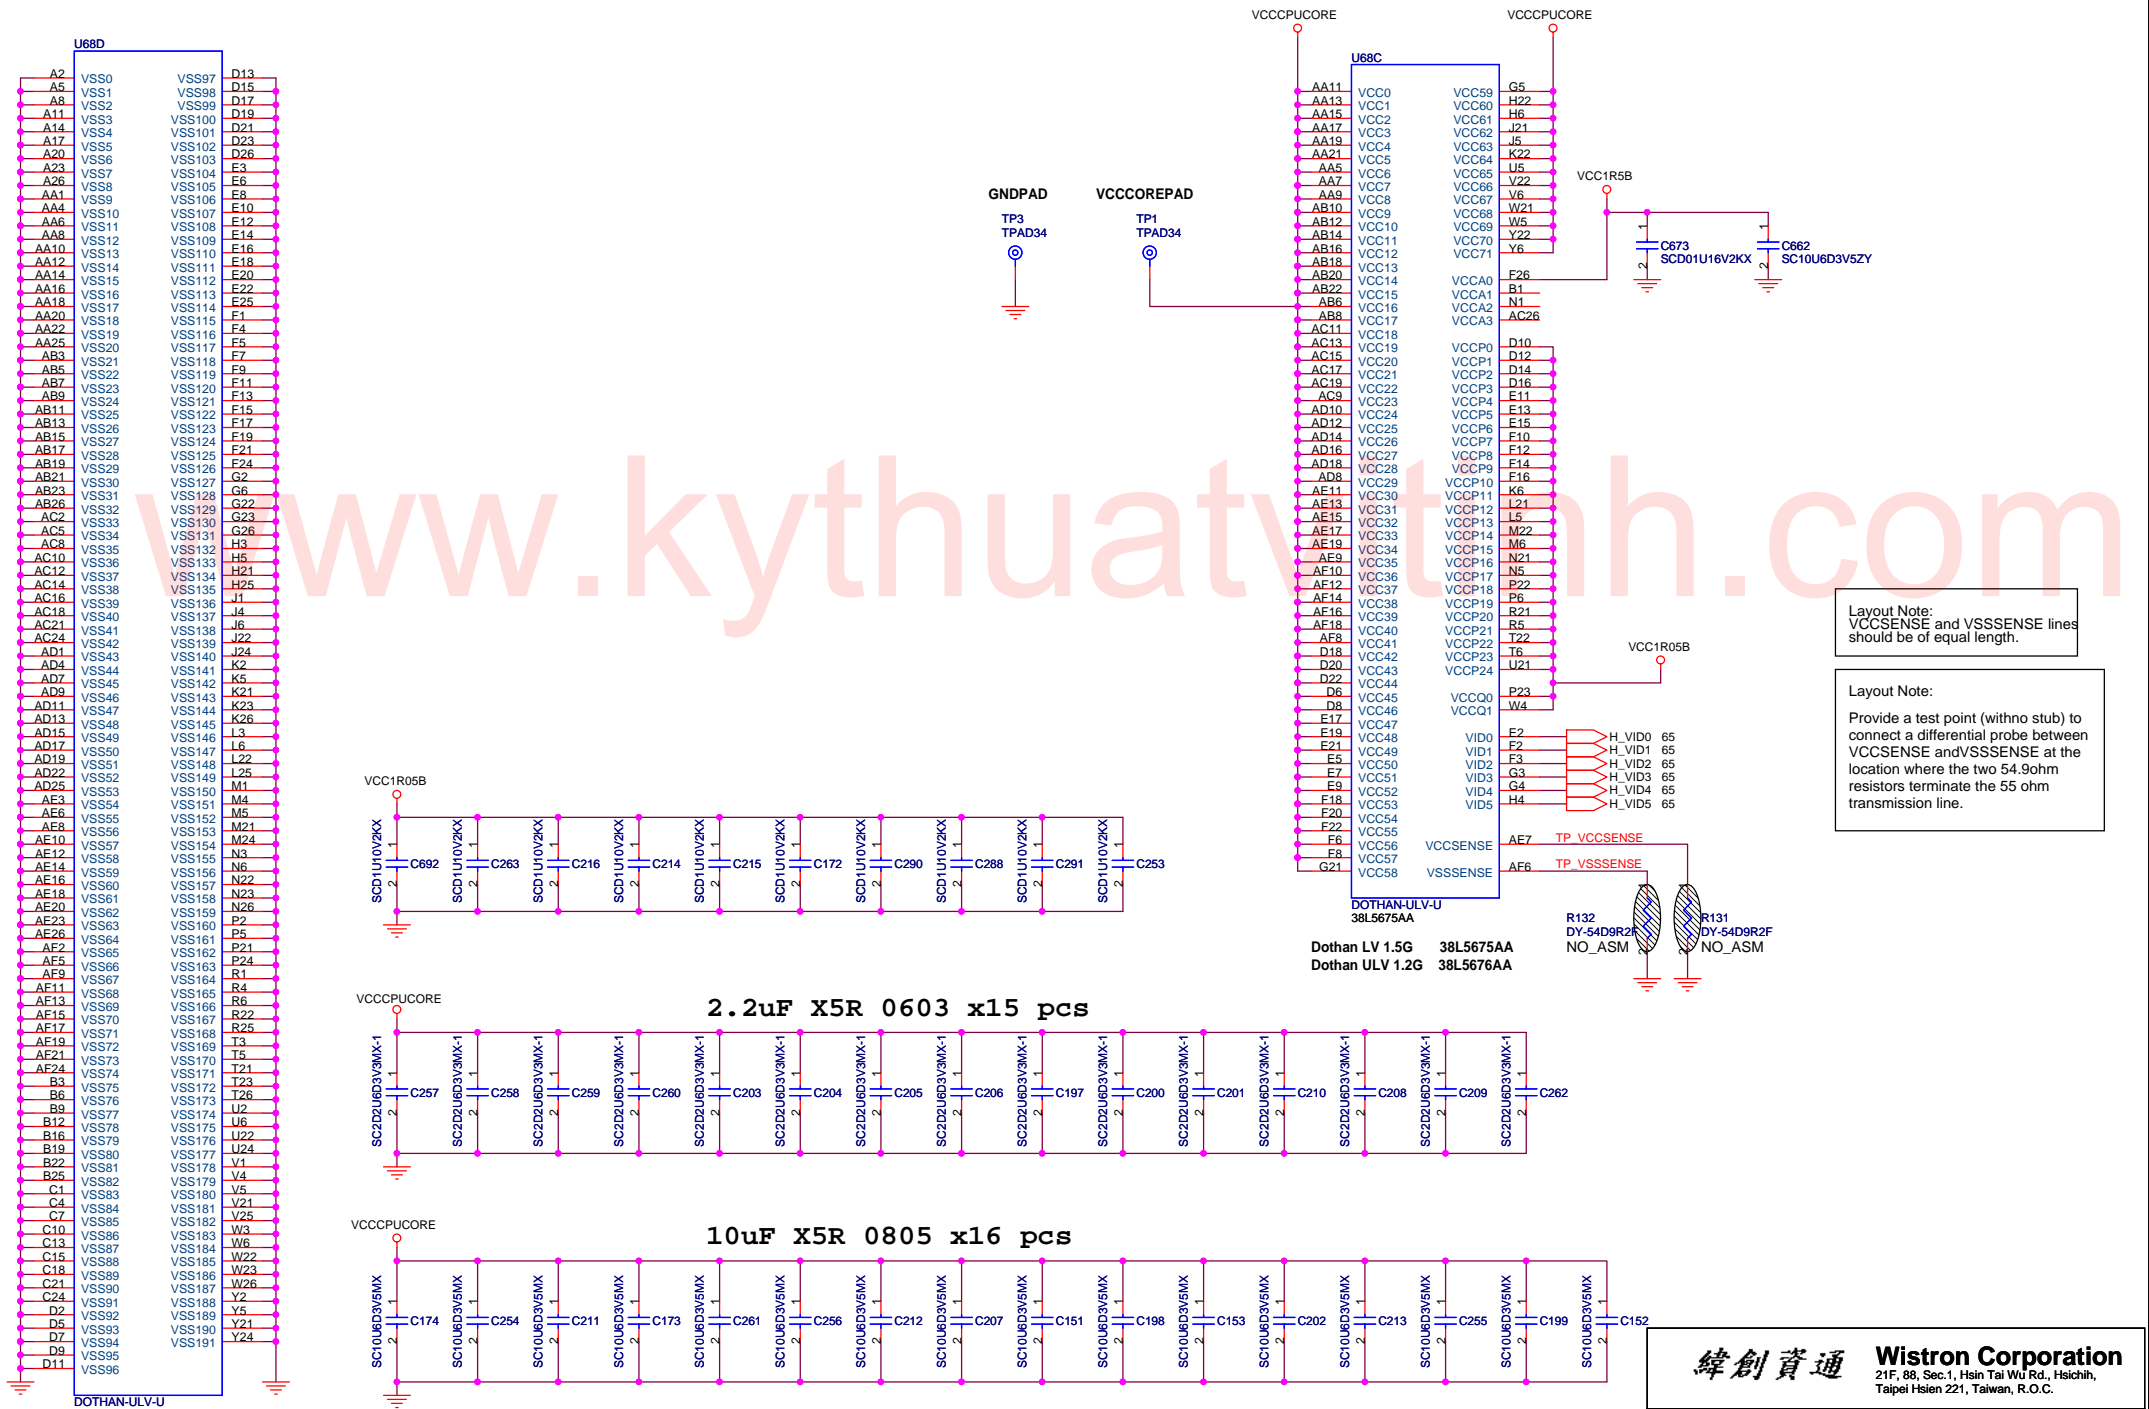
U68D

A2 VSS0 VSS97 D13
A5 VSS1 VSS98 D15
A8 VSS2 VSS99 D17
A11 VSS3 VSS100 D19
A14 VSS4 VSS101 D21
A17 VSS5 VSS102 D23
A20 VSS6 VSS103 D26
A23 VSS7 VSS104 E3
A26 VSS8 VSS105 E6
AA1 VSS9 VSS106 E8
AA4 VSS10 VSS107 E10
AA6 VSS11 VSS108 E12
AA8 VSS12 VSS109 E14
AA10 VSS13 VSS110 E16
AA12 VSS14 VSS111 E18
AA14 VSS15 VSS112 E20
AA16 VSS16 VSS113 E22
AA18 VSS17 VSS114 E25
AA20 VSS18 VSS115 F1
AA22 VSS19 VSS116 F4
AA25 VSS20 VSS117 F5
AB3 VSS21 VSS118 F7
AB5 VSS22 VSS119 F9
AB7 VSS23 VSS120 F11
AB9 VSS24 VSS121 F13
AB11 VSS25 VSS122 F15
AB13 VSS26 VSS123 F17
AB15 VSS27 VSS124 F19
AB17 VSS28 VSS125 F21
AB19 VSS29 VSS126 F24
AB21 VSS30 VSS127 G2
AB23 VSS31 VSS128 G6
AB26 VSS32 VSS129 G22
AC2 VSS33 VSS130 G23
AC5 VSS34 VSS131 G26
AC8 VSS35 VSS132 H3
AC10 VSS36 VSS133 H5
AC12 VSS37 VSS134 H21
AC14 VSS38 VSS135 H25
AC16 VSS39 VSS136 J1
AC18 VSS40 VSS137 J4
AC21 VSS41 VSS138 J6
AC24 VSS42 VSS139 J22
AD1 VSS43 VSS140 J24
AD4 VSS44 VSS141 K2
AD7 VSS45 VSS142 K5
AD9 VSS46 VSS143 K21
AD11 VSS47 VSS144 K23
AD13 VSS48 VSS145 K26
AD15 VSS49 VSS146 L3
AD17 VSS50 VSS147 L6
AD19 VSS51 VSS148 L22
AD22 VSS52 VSS149 L25
AD25 VSS53 VSS150 M1
AE3 VSS54 VSS151 M4
AE6 VSS55 VSS152 M5
AE8 VSS56 VSS153 M21
AE10 VSS57 VSS154 M24
AE12 VSS58 VSS155 N3
AE14 VSS59 VSS156 N6
AE16 VSS60 VSS157 N22
AE18 VSS61 VSS158 N23
AE20 VSS62 VSS159 N26
AE23 VSS63 VSS160 P2
AE26 VSS64 VSS161 P5
AF2 VSS65 VSS162 P21
AF5 VSS66 VSS163 P24
AF9 VSS67 VSS164 R1
AF11 VSS68 VSS165 R4
AF13 VSS69 VSS166 R6
AF15 VSS70 VSS167 R22
AF17 VSS71 VSS168 R25
AF19 VSS72 VSS169 T3
AF21 VSS73 VSS170 T5
AF24 VSS74 VSS171 T21
B3 VSS75 VSS172 T23
B6 VSS76 VSS173 T26
B9 VSS77 VSS174 U2
B12 VSS78 VSS175 U6
B16 VSS79 VSS176 U22
B19 VSS80 VSS177 U24
B22 VSS81 VSS178 V1
B25 VSS82 VSS179 V4
C1 VSS83 VSS180 V5
C4 VSS84 VSS181 V21
C7 VSS85 VSS182 V25
C10 VSS86 VSS183 W3
C13 VSS87 VSS184 W6
C15 VSS88 VSS185 W22
C18 VSS89 VSS186 W23
C21 VSS90 VSS187 W26
C24 VSS91 VSS188 Y2
D2 VSS92 VSS189 Y5
D5 VSS93 VSS190 Y21
D7 VSS94 VSS191 Y24
D9 VSS95
D11 VSS96
DOTHAN-ULV-U

VCCCPUCORE VCCCPUCORE
U68C
AA11 VCC0 VCC59 G5
AA13 VCC1 VCC60 H22
AA15 VCC2 VCC61 H6
AA17 VCC3 VCC62 J21
AA19 VCC4 VCC63 J5
AA21 VCC5 VCC64 K22
AA5 VCC6 VCC65 U5
AA7 VCC7 VCC66 V22
AA9 VCC8 VCC67 V6
AB10 VCC9 VCC68 W21
AB12 VCC10 VCC69 W5
AB14 VCC11 VCC70 Y22
AB16 VCC12 VCC71 Y6
AB18 VCC13
AB20 VCC14 VCCA0 F26
AB22 VCC15 VCCA1 B1
AB6 VCC16 VCCA2 N1
AB8 VCC17 VCCA3 AC26
AC11 VCC18
AC13 VCC19 VCCP0 D10
AC15 VCC20 VCCP1 D12
AC17 VCC21 VCCP2 D14
AC19 VCC22 VCCP3 D16
AC9 VCC23 VCCP4 E11
AD10 VCC24 VCCP5 E13
AD12 VCC25 VCCP6 E15
AD14 VCC26 VCCP7 F10
AD16 VCC27 VCCP8 F12
AD18 VCC28 VCCP9 F14
AE9 VCC29 VCCP10 F16
AE11 VCC30 VCCP11 K6
AE13 VCC31 VCCP12 L21
AE15 VCC32 VCCP13 L5
AE17 VCC33 VCCP14 M22
AE19 VCC34 VCCP15 M6
AF9 VCC35 VCCP16 N21
AF10 VCC36 VCCP17 N5
AF12 VCC37 VCCP18 P22
AF14 VCC38 VCCP19 P6
AF16 VCC39 VCCP20 R21
AF18 VCC40 VCCP21 R5
AF8 VCC41 VCCP22 T22
D18 VCC42 VCCP23 T6
D20 VCC43 VCCP24 U21
D22 VCC44
D6 VCC45 VCCQ0 P23
D8 VCC46 VCCQ1 W4
E17 VCC47
E19 VCC48 VID0 E2
E21 VCC49 VID1 F2
E5 VCC50 VID2 F3
E7 VCC51 VID3 G3
E9 VCC52 VID4 G4
F18 VCC53 VID5 H4
F20 VCC54
F22 VCC55
F6 VCC56 VCCSENSE AE7
F8 VCC57
G21 VCC58 VSSSENSE AF6
DOTHAN-ULV-U
38L5675AA

H_VID0 65
H_VID1 65
H_VID2 65
H_VID3 65
H_VID4 65
H_VID5 65
TP_VCCSENSE
TP_VSSSENSE

GNDPAD VCCCOREPAD
TP3 TPAD34
TP1 TPAD34

VCC1R5B
C673 SCD01U16V2KX
C662 SC10U6D3V5ZY

VCC1R05B

Layout Note:
VCCSENSE and VSSSENSE lines should be of equal length.

Layout Note:
Provide a test point (withno stub) to connect a differential probe between VCCSENSE andVSSSENSE at the location where the two 54.9ohm resistors terminate the 55 ohm transmission line.

R132 DY-54D9R2F NO_ASM
R131 DY-54D9R2F NO_ASM

Dothan LV 1.5G 38L5675AA
Dothan ULV 1.2G 38L5676AA

VCC1R05B
SCD1U10V2KX C692, SCD1U10V2KX C263, SCD1U10V2KX C216, SCD1U10V2KX C214, SCD1U10V2KX C215, SCD1U10V2KX C172, SCD1U10V2KX C290, SCD1U10V2KX C288, SCD1U10V2KX C291, SCD1U10V2KX C253

VCCCPUCORE
2.2uF X5R 0603 x15 pcs
SC2D2U6D3V3MX-1 C257, C258, C259, C260, C203, C204, C205, C206, C197, C200, C201, C210, C208, C209, C262

VCCCPUCORE
10uF X5R 0805 x16 pcs
SC10U6D3V5MX C174, C254, C211, C173, C261, C256, C212, C207, C151, C198, C153, C202, C213, C255, C199, C152

www.kythuatvitinh.com

緯創資通 Wistron Corporation
21F, 88, Sec.1, Hsin Tai Wu Rd., Hsichih, Taipei Hsien 221, Taiwan, R.O.C.